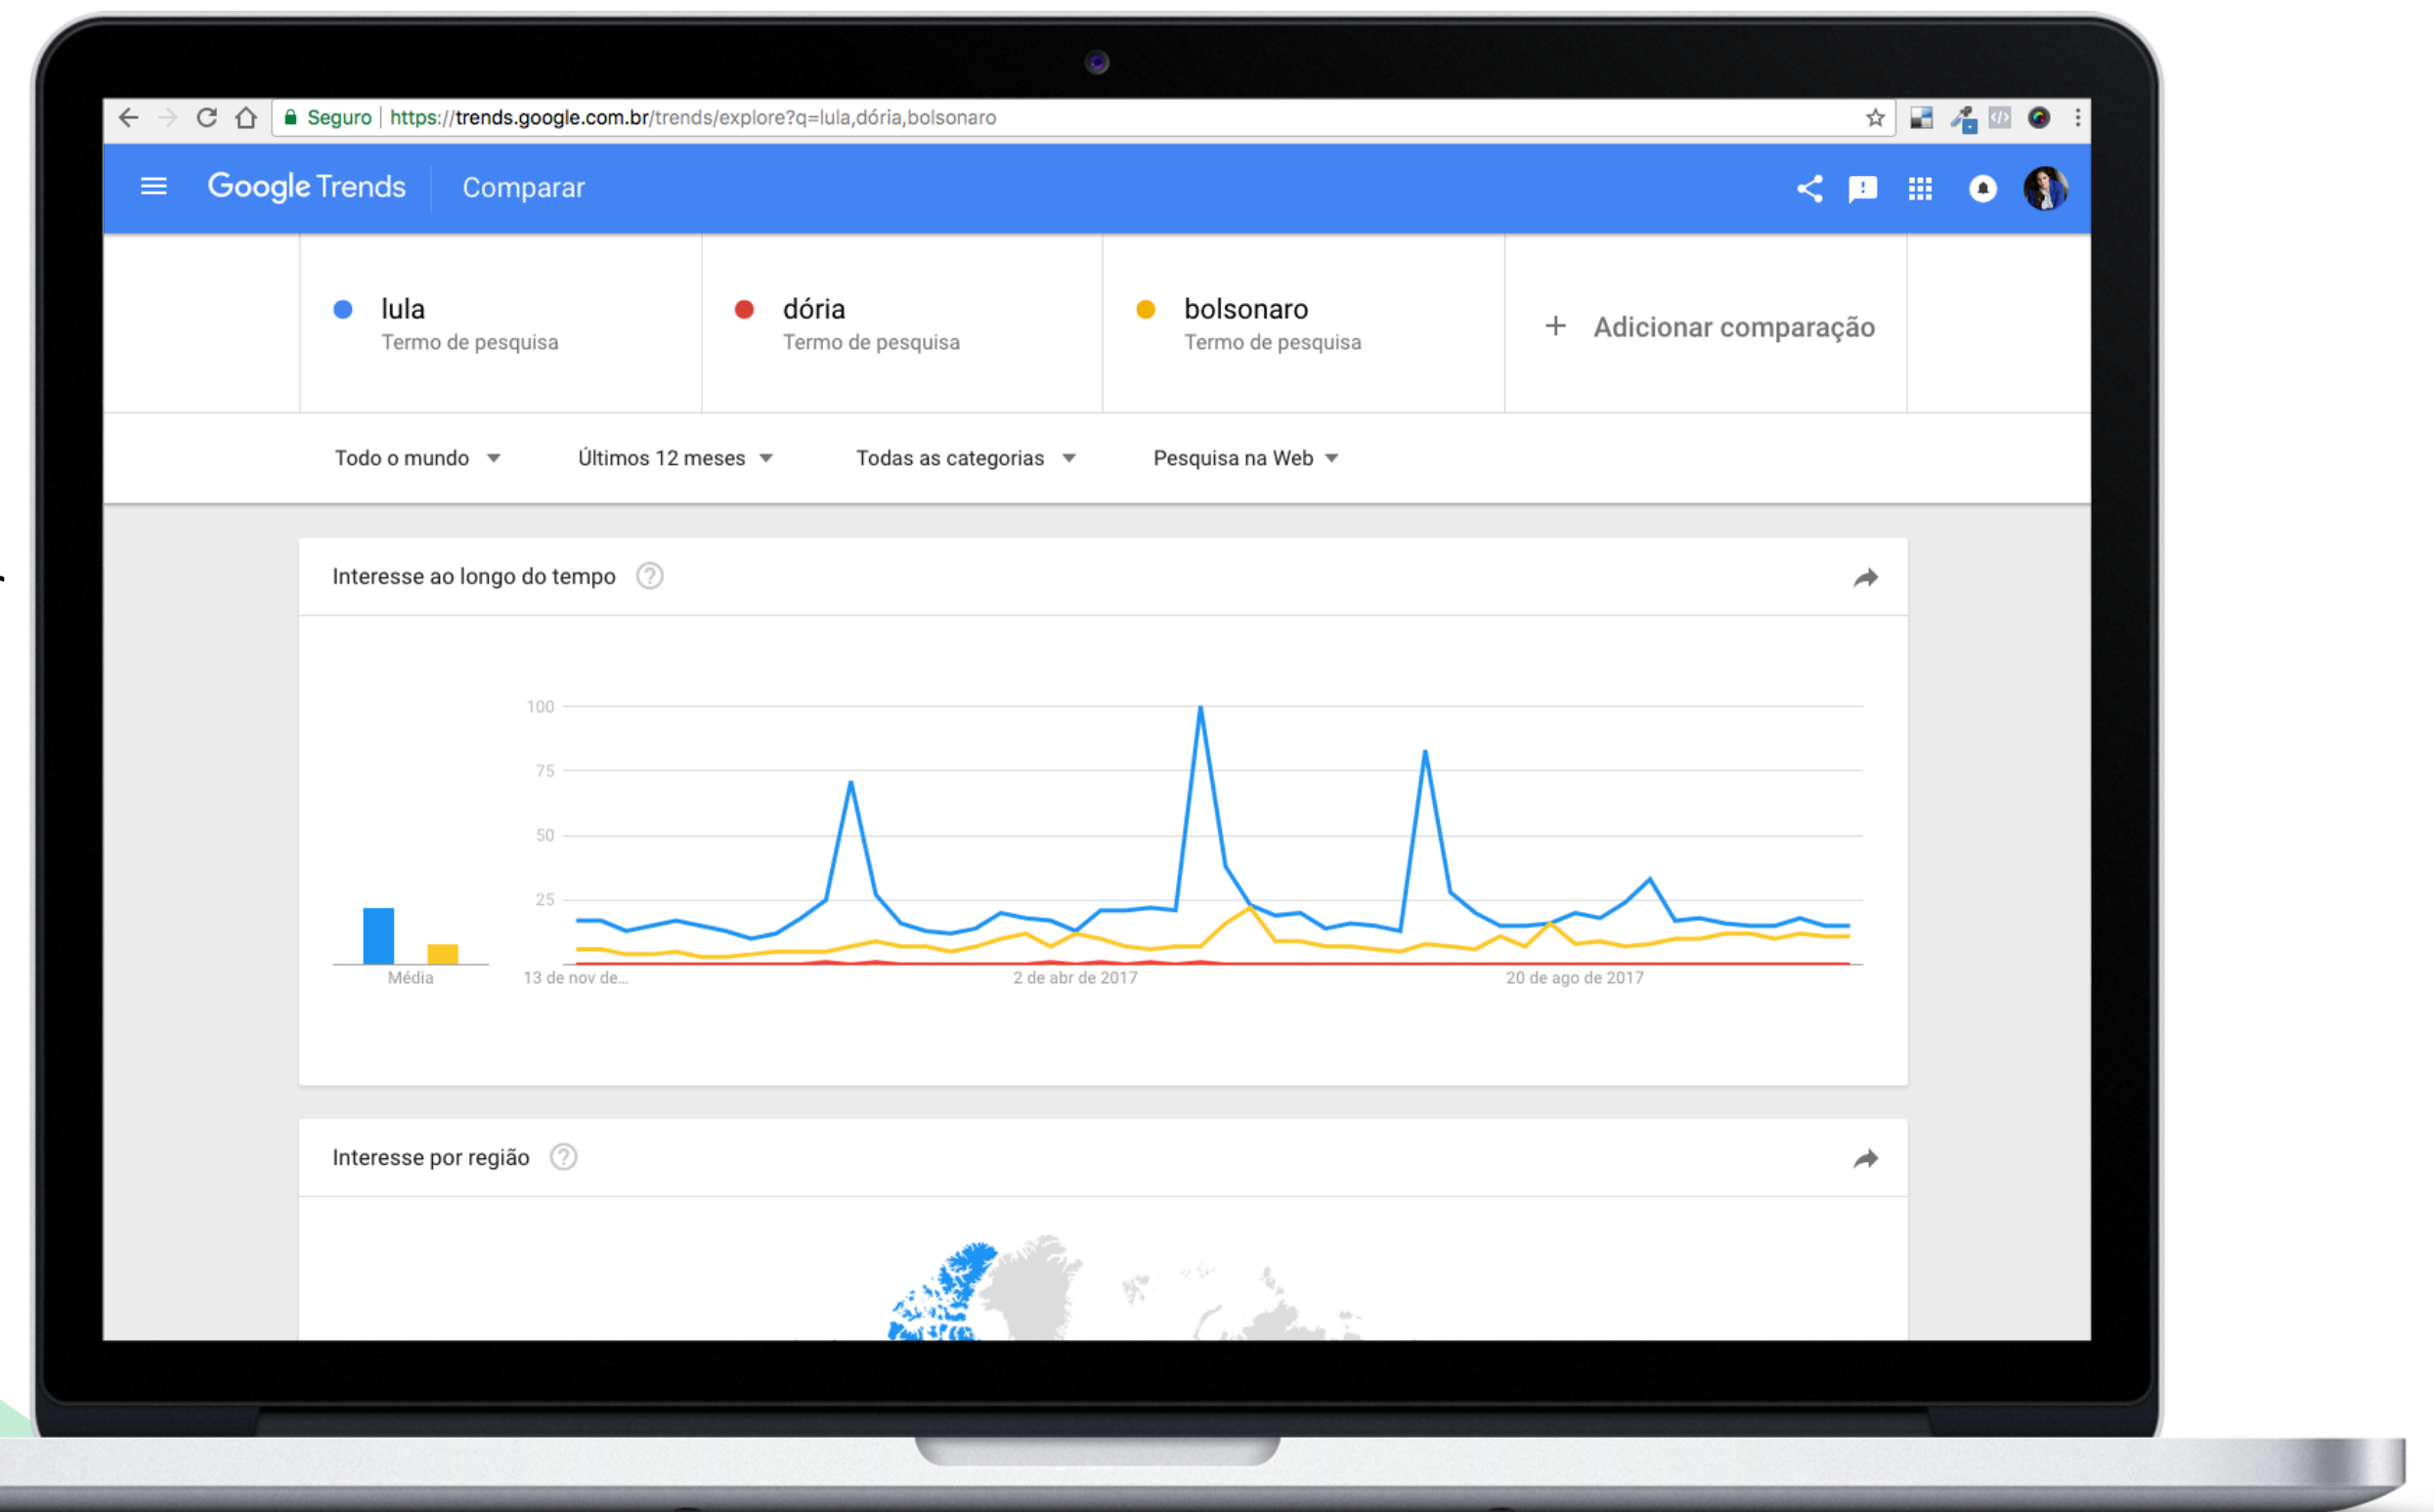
Seguro | https://trends.google.com.br/trends/explore?q=lula,dória,bolsonaro

Google Trends Comparar

lula
Termo de pesquisa

dória
Termo de pesquisa

bolsonaro
Termo de pesquisa

+ Adicionar comparação

Todo o mundo Últimos 12 meses Todas as categorias Pesquisa na Web

Interesse ao longo do tempo

100
75
50
25
Média
13 de nov de...
2 de abr de 2017
20 de ago de 2017

Interesse por região